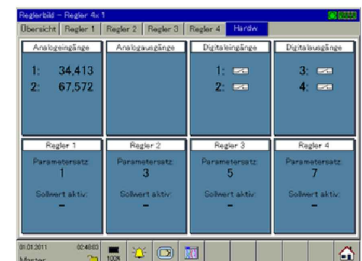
Reglerbild – Regler 4x 1

Übersicht | Regler 1 | Regler 2 | Regler 3 | Regler 4 | Hardw

Analogeingänge

1: 34,413
2: 67,572

Analogausgänge

Digitaleingänge

1:
2:

Digitalausgänge

3:
4:

Regler 1
Parametersatz:
1
Sollwert aktiv:
–

Regler 2
Parametersatz:
3
Sollwert aktiv:
–

Regler 3
Parametersatz:
5
Sollwert aktiv:
–

Regler 4
Parametersatz:
7
Sollwert aktiv:
–

01.03.2011 02:48:03
Master
100%